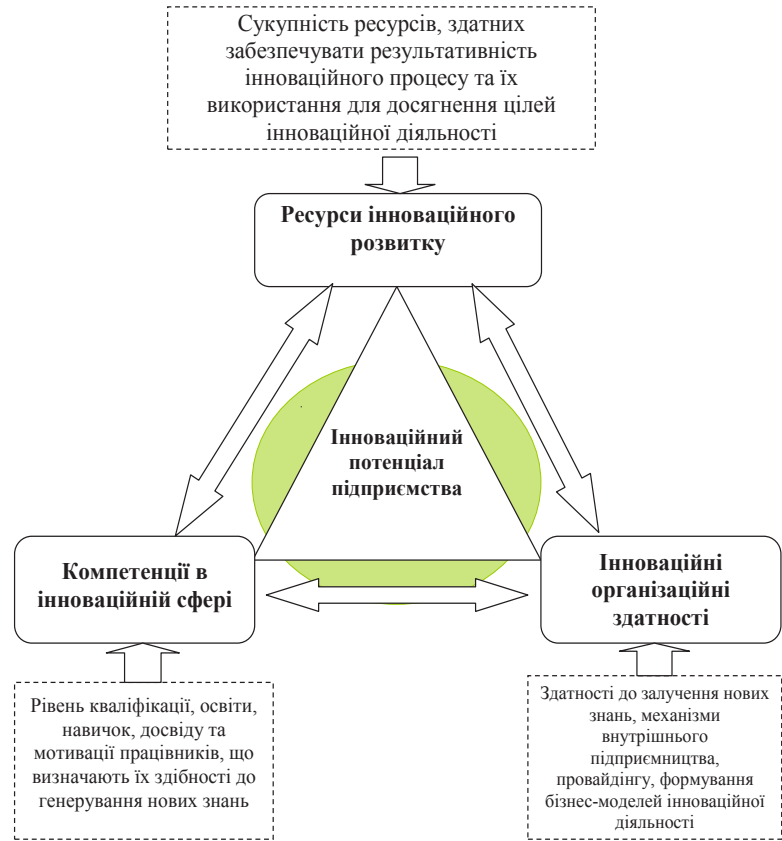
Сукупність ресурсів, здатних забезпечувати результативність інноваційного процесу та їх використання для досягнення цілей інноваційної діяльності

Ресурси інноваційного розвитку

Інноваційний потенціал підприємства

Компетенції в інноваційній сфері

Інноваційні організаційні здатності

Рівень кваліфікації, освіти, навичок, досвіду та мотивації працівників, що визначають їх здібності до генерування нових знань

Здатності до залучення нових знань, механізми внутрішнього підприємництва, провайдінгу, формування бізнес-моделей інноваційної діяльності